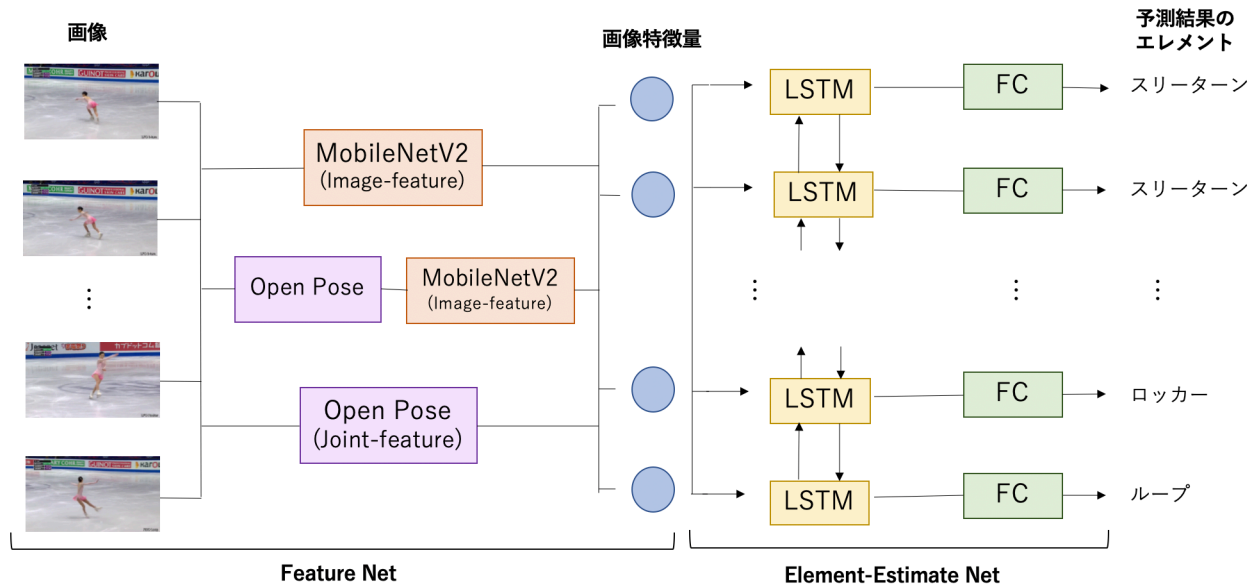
画像

画像特徴量

予測結果のエレメント

MobileNetV2
(Image-feature)

Open Pose

MobileNetV2
(Image-feature)

Open Pose
(Joint-feature)

LSTM
LSTM
LSTM
LSTM

FC
FC
FC
FC

スリーターン
スリーターン
ロッカー
ループ

⋮
⋮
⋮
⋮

Feature Net

Element-Estimate Net